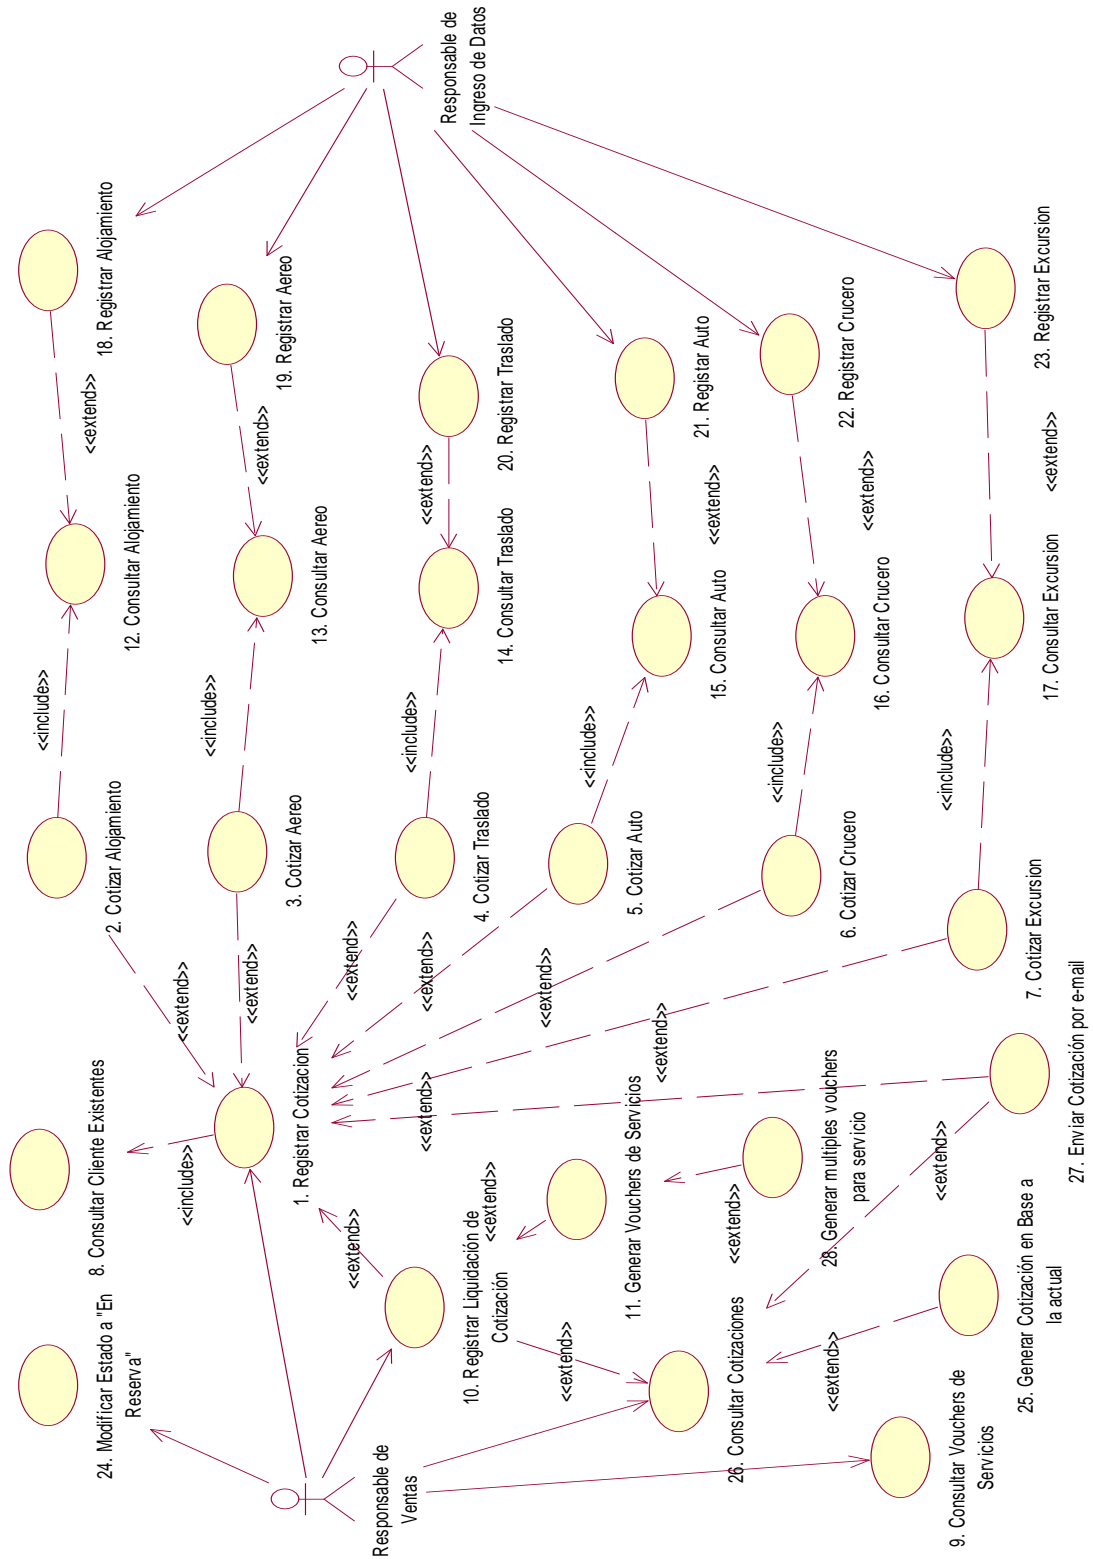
Responsable de Ingreso de Datos

18. Registrar Alojamiento

19. Registrar Aereo

20. Registrar Traslado

21. Registrar Auto

22. Registrar Crucero

23. Registrar Excursion

<<extend>>

<<extend>>

<<extend>>

<<extend>>

<<extend>>

<<extend>>

12. Consultar Alojamiento

13. Consultar Aereo

14. Consultar Traslado

15. Consultar Auto

16. Consultar Crucero

17. Consultar Excursion

<<include>>

<<include>>

<<include>>

<<include>>

<<include>>

<<include>>

2. Cotizar Alojamiento

3. Cotizar Aereo

4. Cotizar Traslado

5. Cotizar Auto

6. Cotizar Crucero

7. Cotizar Excursion

<<extend>>

<<extend>>

<<extend>>

<<extend>>

<<extend>>

<<extend>>

<<extend>>

1. Registrar Cotizacion

27. Enviar Cotización por e-mail

8. Consultar Cliente Existentes

<<include>>

<<extend>>

10. Registrar Liquidación de Cotización

<<extend>>

11. Generar Vouchers de Servicios

<<extend>>

28. Generar multiples vouchers para servicio

<<extend>>

24. Modificar Estado a "En Reserva"

<<extend>>

26. Consultar Cotizaciones

<<extend>>

25. Generar Cotización en Base a la actual

Responsable de Ventas

9. Consultar Vouchers de Servicios